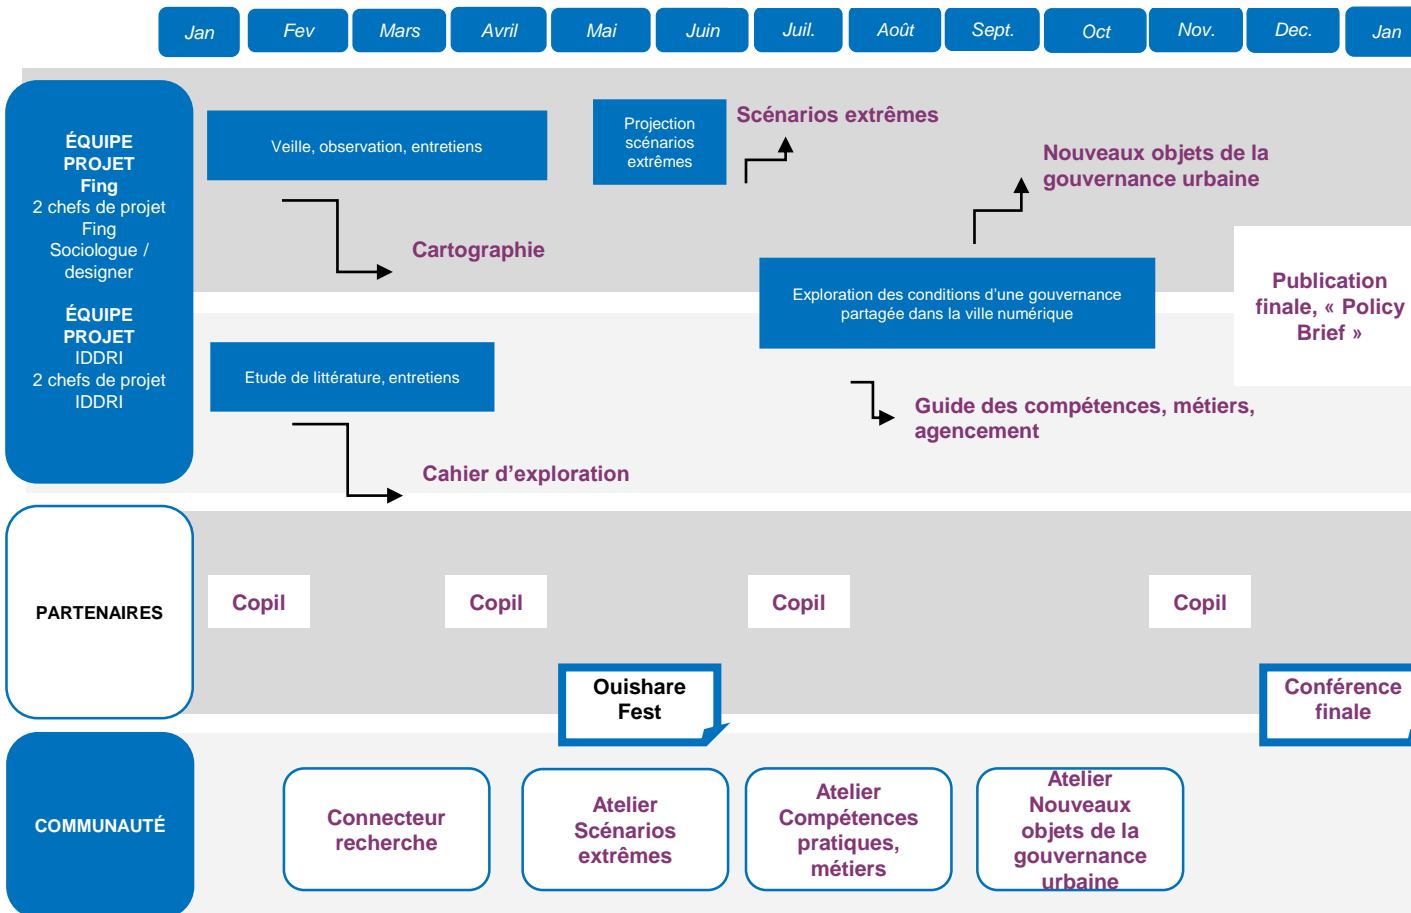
Jan Fev Mars Avril Mai Juin Juil. Août Sept. Oct Nov. Dec. Jan

ÉQUIPE PROJET
Fing
2 chefs de projet Fing
Sociologue / designer

ÉQUIPE PROJET
IDDRI
2 chefs de projet IDDRI

Veille, observation, entretiens

Projection scénarios extrêmes

Scénarios extrêmes

Nouveaux objets de la gouvernance urbaine

Cartographie

Exploration des conditions d'une gouvernance partagée dans la ville numérique

Publication finale, « Policy Brief »

Etude de littérature, entretiens

Guide des compétences, métiers, agencement

Cahier d'exploration

PARTENAIRES

Copil

Copil

Copil

Copil

Ouishare Fest

Conférence finale

COMMUNAUTÉ

Connecteur recherche

Atelier Scénarios extrêmes

Atelier Compétences pratiques, métiers

Atelier Nouveaux objets de la gouvernance urbaine